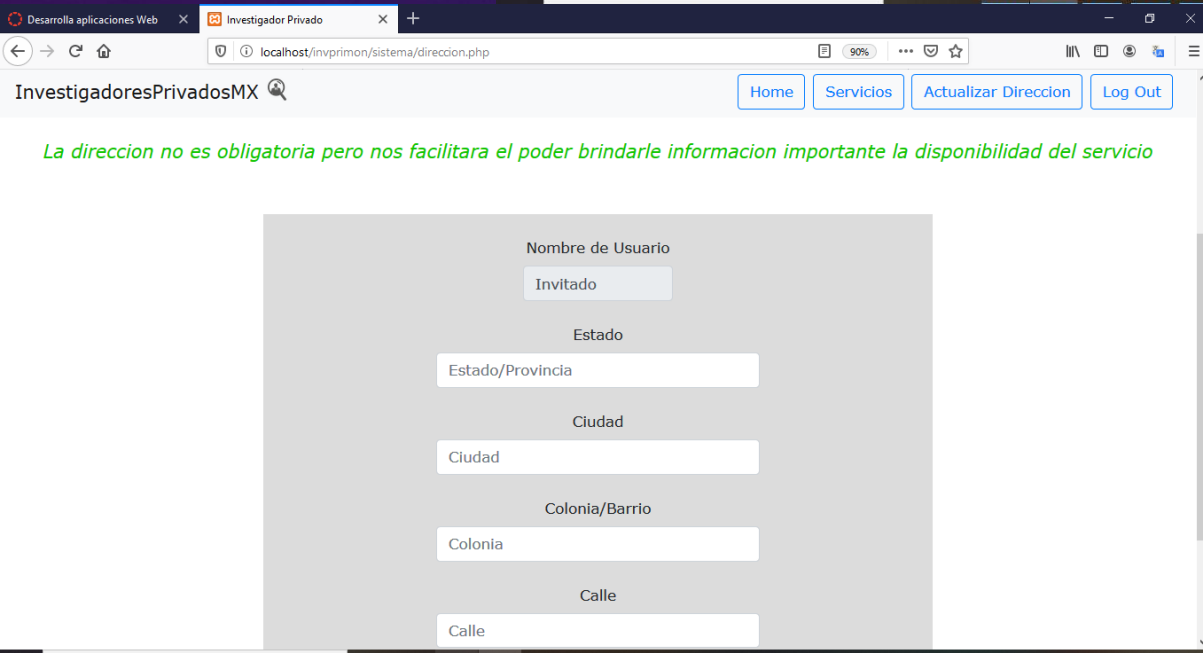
Desarrolla aplicaciones Web
Investigador Privado
localhost/invprimon/sistema/direccion.php
90%

InvestigadoresPrivadosMX

Home
Servicios
Actualizar Direccion
Log Out

La direccion no es obligatoria pero nos facilitara el poder brindarle informacion importante la disponibilidad del servicio

Nombre de Usuario
Invitado

Estado
Estado/Provincia

Ciudad
Ciudad

Colonia/Barrio
Colonia

Calle
Calle